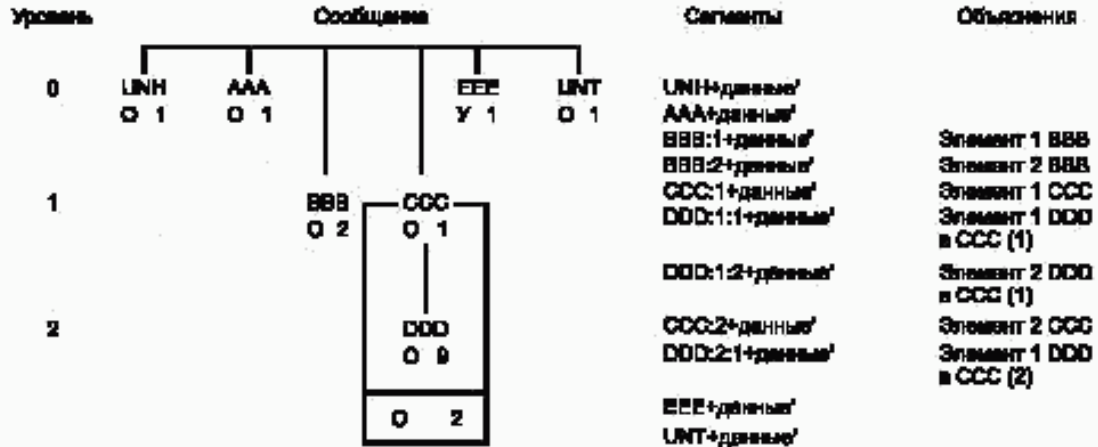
Уровень

0

1

2

Сообщение

UNH
O 1

AAA
O 1

BBB
O 2

CCC
O 1

DDD
O 9

O 2

EEE
У 1

UNT
O 1

Сегменты

UNH+данные'
AAA+данные'
BBB:1+данные'
BBB:2+данные'
CCC:1+данные'
DDD:1:1+данные'
DDD:1:2+данные'
CCC:2+данные'
DDD:2:1+данные'
EEE+данные'
UNT+данные'

Объяснения

Элемент 1 BBB
Элемент 2 BBB
Элемент 1 CCC
Элемент 1 DDD в CCC (1)
Элемент 2 DDD в CCC (1)
Элемент 2 CCC
Элемент 1 DDD в CCC (2)